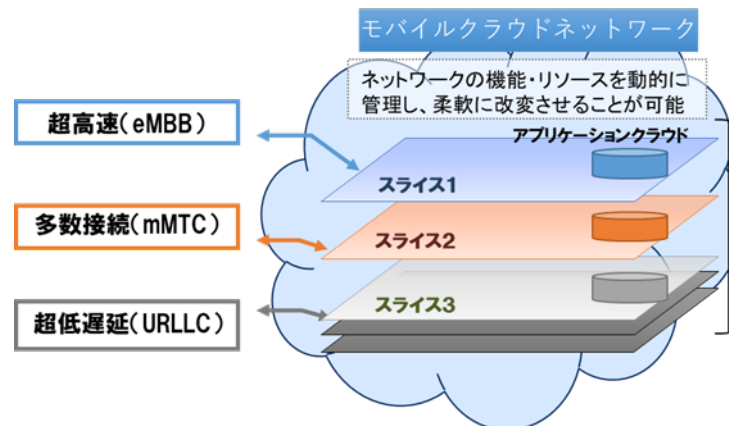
モバイルクラウドネットワーク

ネットワークの機能・リソースを動的に管理し、柔軟に改変させることが可能

超高速（eMBB）

多数接続（mMTC）

超低遅延（URLLC）

アプリケーションクラウド

スライス1

スライス2

スライス3